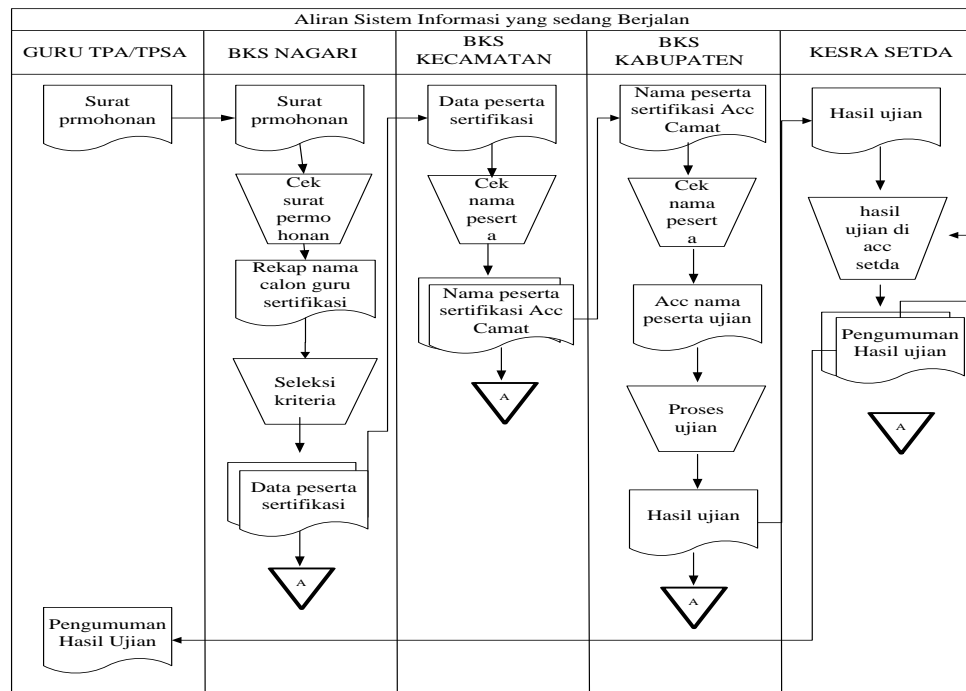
Aliran Sistem Informasi yang sedang Berjalan

| GURU TPA/TPSA | BKS NAGARI | BKS KECAMATAN | BKS KABUPATEN | KESRA SETDA |
|---|---|---|---|---|

Surat prmohonan

Surat prmohonan

Cek surat permo honan

Rekap nama calon guru sertifikasi

Seleksi kriteria

Data peserta sertifikasi

A

Data peserta sertifikasi

Cek nama pesert a

Nama peserta sertifikasi Acc Camat

A

Nama peserta sertifikasi Acc Camat

Cek nama pesert a

Acc nama peserta ujian

Proses ujian

Hasil ujian

A

Hasil ujian

hasil ujian di acc setda

Pengumuman Hasil ujian

A

Pengumuman Hasil Ujian